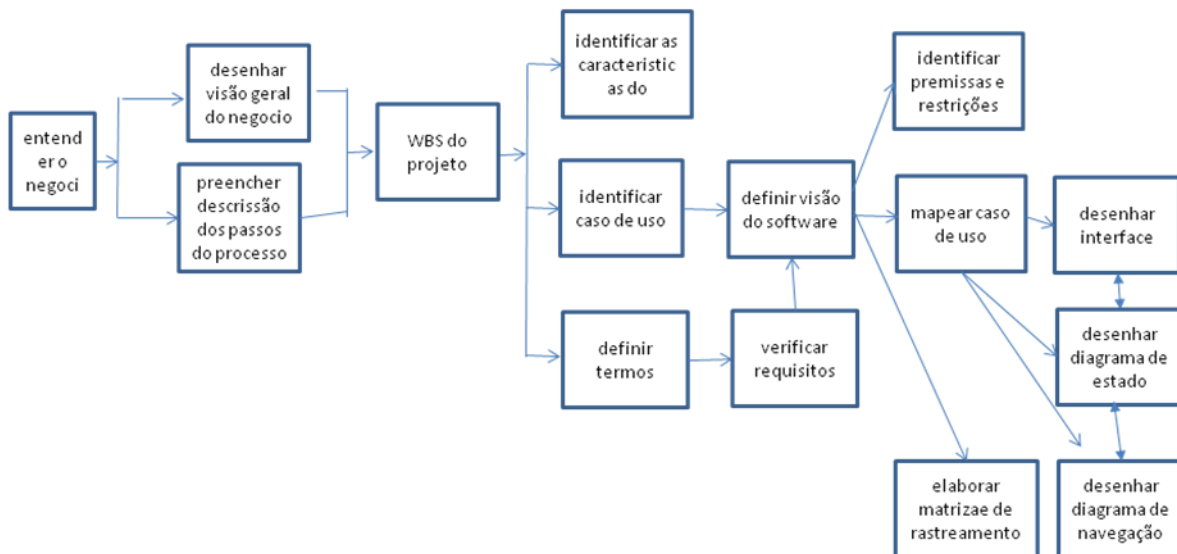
entender o negoci

desenhar visão geral do negocio

preencher descrissão dos passos do processo

WBS do projeto

identificar as caracteristicas do

identificar caso de uso

definir termos

definir visão do software

verificar requisitos

identificar premissas e restrições

mapear caso de uso

desenhar interface

desenhar diagrama de estado

elaborar matrizae de rastreamento

desenhar diagrama de navegação